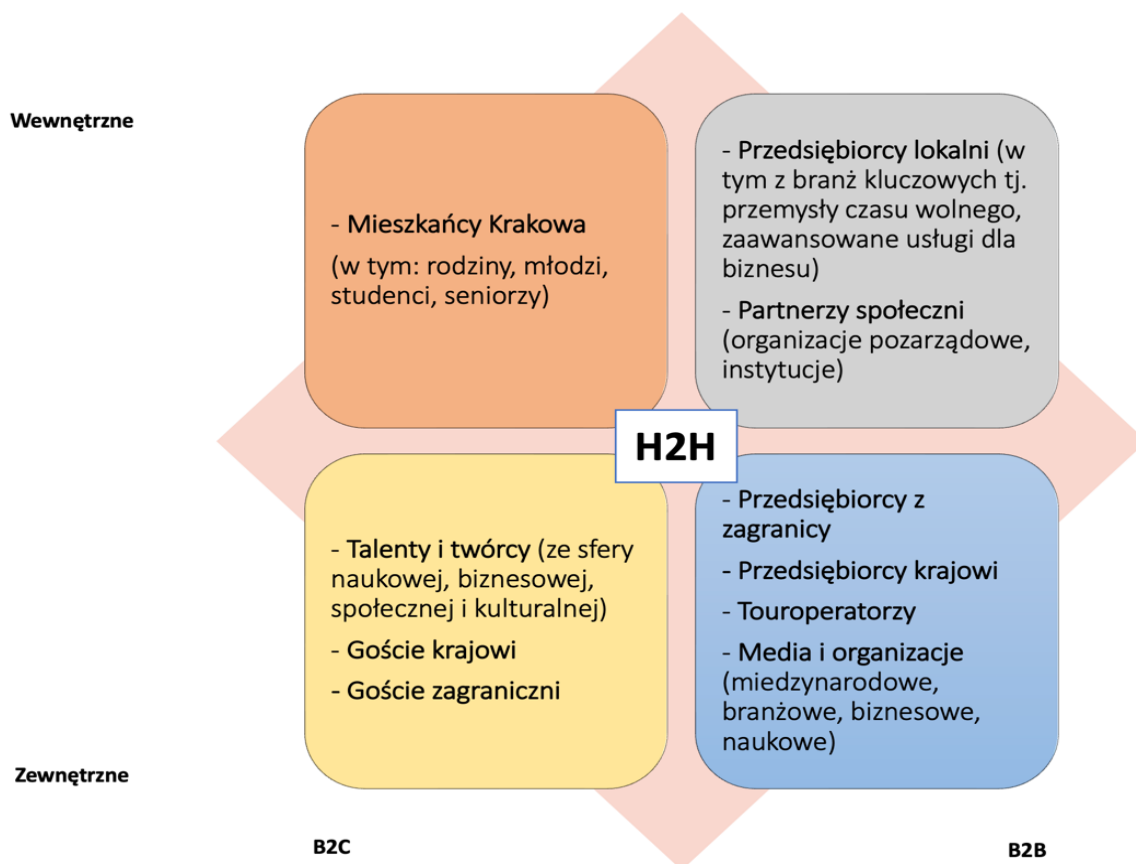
Wewnętrzne

- Mieszkańcy Krakowa

(w tym: rodziny, młodzi, studenci, seniorzy)

- Przedsiębiorcy lokalni (w tym z branż kluczowych tj. przemysły czasu wolnego, zaawansowane usługi dla biznesu)

- Partnerzy społeczni (organizacje pozarządowe, instytucje)

H2H

- Talenty i twórcy (ze sfery naukowej, biznesowej, społecznej i kulturalnej)

- Goście krajowi

- Goście zagraniczni

- Przedsiębiorcy z zagranicy

- Przedsiębiorcy krajowi

- Touroperatorzy

- Media i organizacje (miedzynarodowe, branżowe, biznesowe, naukowe)

Zewnętrzne

B2C

B2B